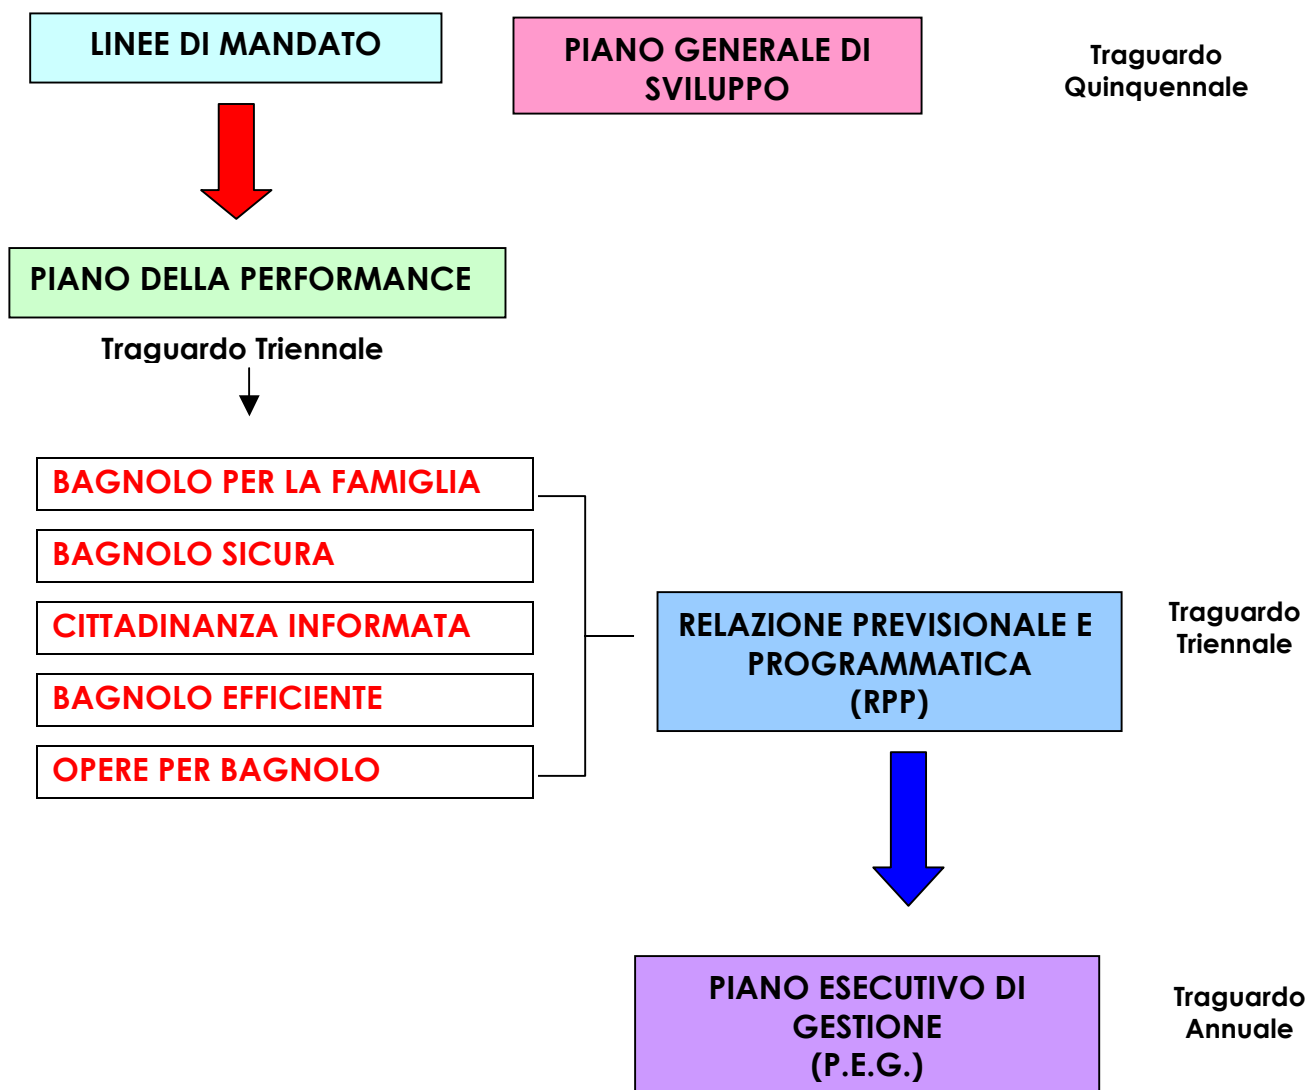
LINEE DI MANDATO

PIANO GENERALE DI SVILUPPO

Traguardo Quinquennale

PIANO DELLA PERFORMANCE

Traguardo Triennale

BAGNOLO PER LA FAMIGLIA

BAGNOLO SICURA

CITTADINANZA INFORMATA

BAGNOLO EFFICIENTE

OPERE PER BAGNOLO

RELAZIONE PREVISIONALE E PROGRAMMATICA (RPP)

Traguardo Triennale

PIANO ESECUTIVO DI GESTIONE (P.E.G.)

Traguardo Annuale